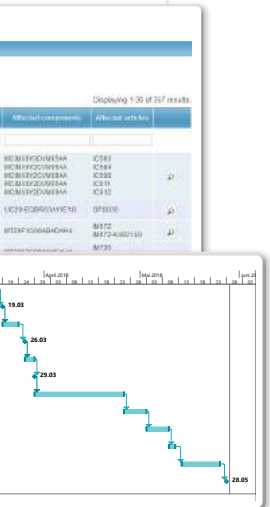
Displaying 1-30 of 357 results

Affected components | Affected vehicles

MCM/XYZ/VM/EMA IC583
MCM/XYZ/VM/EMA IC584
MCM/XYZ/VM/EMA IC585
MCM/XYZ/VM/EMA IC611
MCM/XYZ/VM/EMA IC612

UC29-E0BR03A/H11E10 BP5030

MT2SF1306ABADAH-I IM372
IM372-K062130

IM720

April 2018 | Mai 2018 | Juni 20
19 | 26 | 02 | 09 | 16 | 23 | 30 | 07 | 14 | 21 | 28 | 04 | 11 | 18 | 25 | 02 | 09 | 16 | 23 | 30 | 06 | 13 | 20 | 27 | 04

19.03
26.03
29.03
28.05